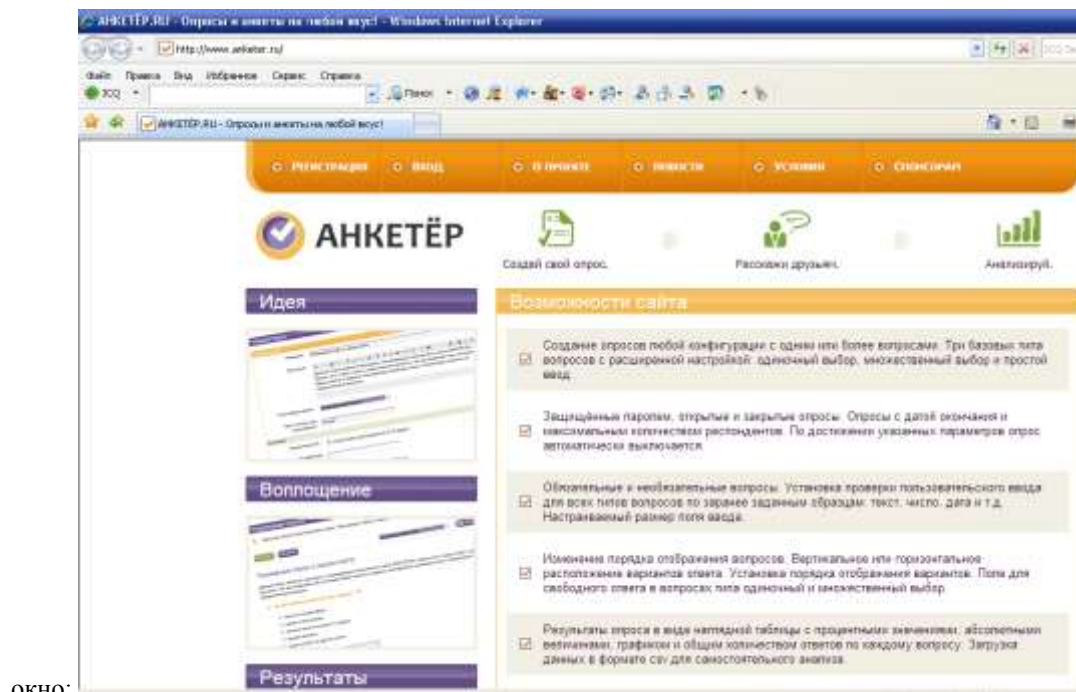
окно:

АНКЕТЁР.RU - Опросы и анкеты на любой вкус! - Windows Internet Explorer

http://www.anketer.ru/

Файл Правка Вид Избранное Сервис Справка

ICQ

Поиск

АНКЕТЁР.RU - Опросы и анкеты на любой вкус!

Регистрация Вход О проекте Новости Условия Спонсорам

АНКЕТЁР

Создай свой опрос.

Расскажи друзьям.

Анализируй.

Идея

Возможности сайта

Создание опросов любой конфигурации с одним или более вопросами. Три базовых типа вопросов с расширенной настройкой: одиночный выбор, множественный выбор и простой ввод.

Защищённые паролем, открытые и закрытые опросы. Опросы с датой окончания и максимальным количеством респондентов. По достижении указанных параметров опрос автоматически выключается.

Обязательные и необязательные вопросы. Установка проверки пользовательского ввода для всех типов вопросов по заранее заданным образцам: текст, число, дата и т.д. Настраиваемый размер поля ввода.

Воплощение

Изменение порядка отображения вопросов. Вертикальное или горизонтальное расположение вариантов ответа. Установка порядка отображения вариантов. Поля для свободного ответа в вопросах типа одиночный и множественный выбор.

Результаты опроса в виде наглядной таблицы с процентными значениями, абсолютными величинами, графиком и общим количеством ответов по каждому вопросу. Загрузка данных в формате csv для самостоятельного анализа.

Результаты